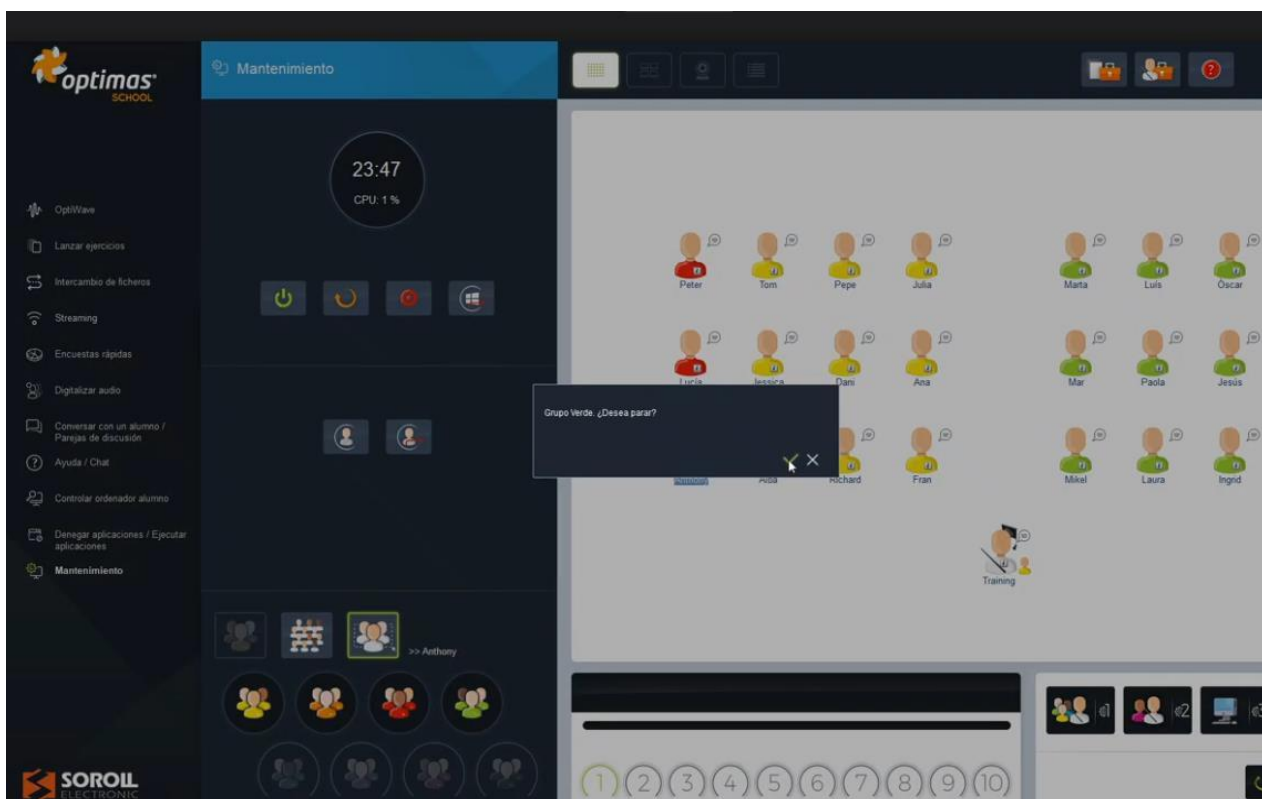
optimas SCHOOL

Mantenimiento

23:47
CPU: 1 %

OptiWave
Lanzar ejercicios
Intercambio de ficheros
Streaming
Encuestas rápidas
Digitalizar audio
Conversar con un alumno / Parejas de discusión
Ayuda / Chat
Controlar ordenador alumno
Denegar aplicaciones / Ejecutar aplicaciones
Mantenimiento

>> Anthony

SOROLL ELECTRONIC

Peter Tom Pepe Julia Marta Luis Óscar
Lucía Jessica Dani Ana Mar Paola Jesús
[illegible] Alba Richard Fran Mikel Laura Ingrid

Grupo Verde. ¿Desea parar?

Training

1 2 3 4 5 6 7 8 9 10

1 2 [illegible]